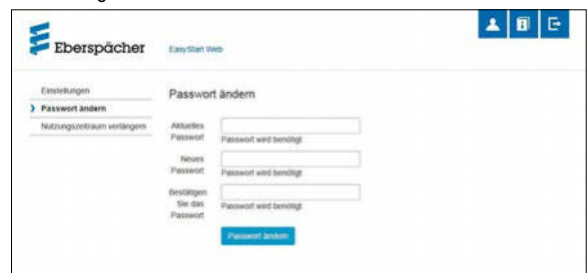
Eberspächer EasyStart Web

Einstellungen
Passwort ändern
Nutzungszeitraum verlängern

Passwort ändern

Aktuelles Passwort
Passwort wird benötigt

Neues Passwort
Passwort wird benötigt

Bestätigen Sie das Passwort
Passwort wird benötigt

Passwort ändern